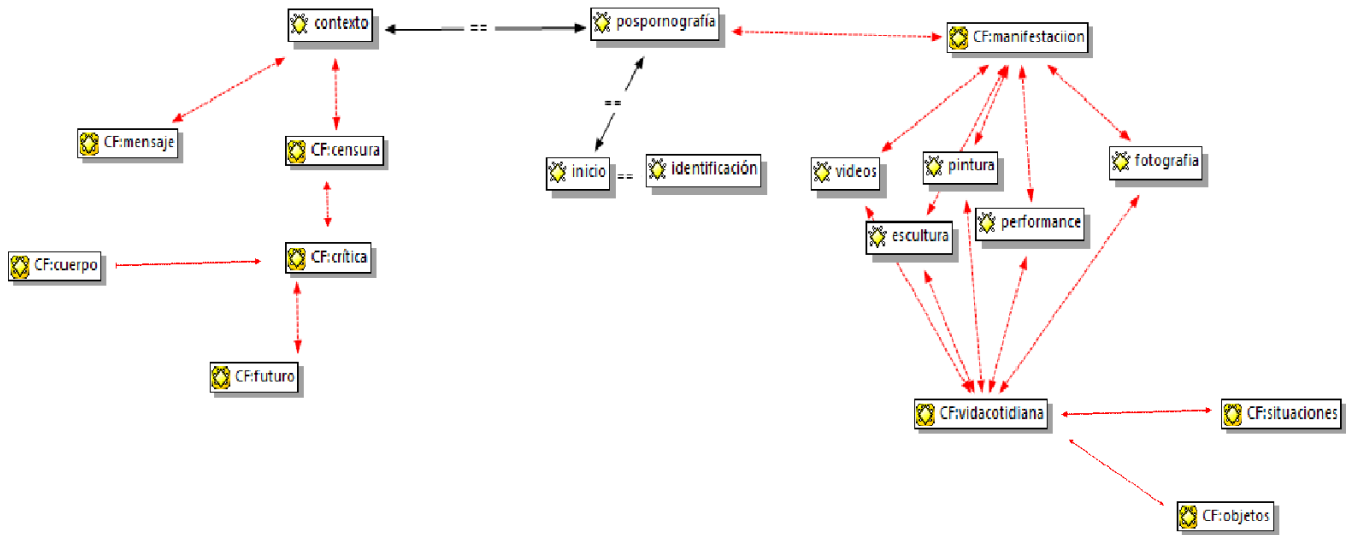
contexto
==
pospornografía
CF:manifestaciion
==
CF:mensaje
CF:censura
inicio
==
identificación
videos
pintura
fotografia
escultura
performance
CF:cuerpo
CF:crítica
CF:futuro
CF:vidacotidiana
CF:situaciones
CF:objetos